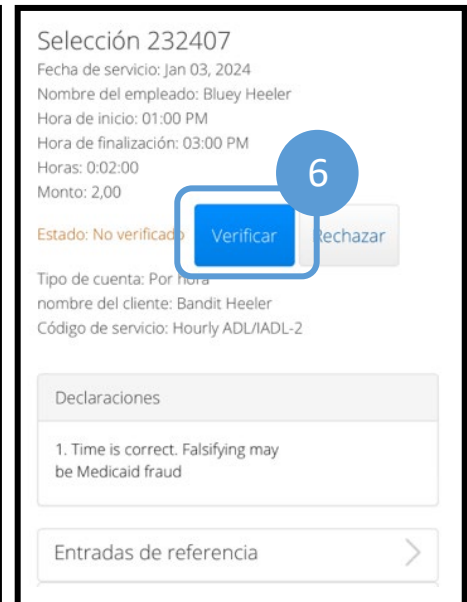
Selección 232407
Fecha de servicio: Jan 03, 2024
Nombre del empleado: Bluey Heeler
Hora de inicio: 01:00 PM
Hora de finalización: 03:00 PM
Horas: 0:02:00
Monto: 2,00

Estado: No verificado

6

Verificar

Rechazar

Tipo de cuenta: Por hora
nombre del cliente: Bandit Heeler
Código de servicio: Hourly ADL/IADL-2

Declaraciones

1. Time is correct. Falsifying may be Medicaid fraud

Entradas de referencia